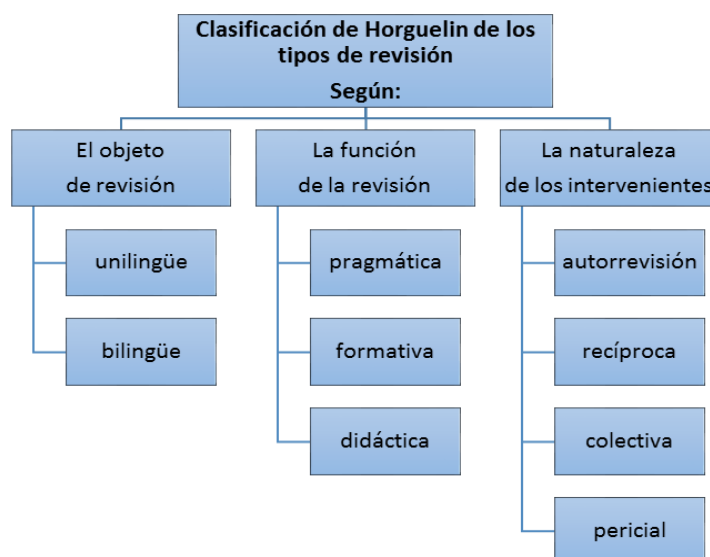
Clasificación de Horguelin de los tipos de revisión
Según:

El objeto de revisión

unilingüe

bilingüe

La función de la revisión

pragmática

formativa

didáctica

La naturaleza de los intervenientes

autorrevisión

recíproca

colectiva

pericial